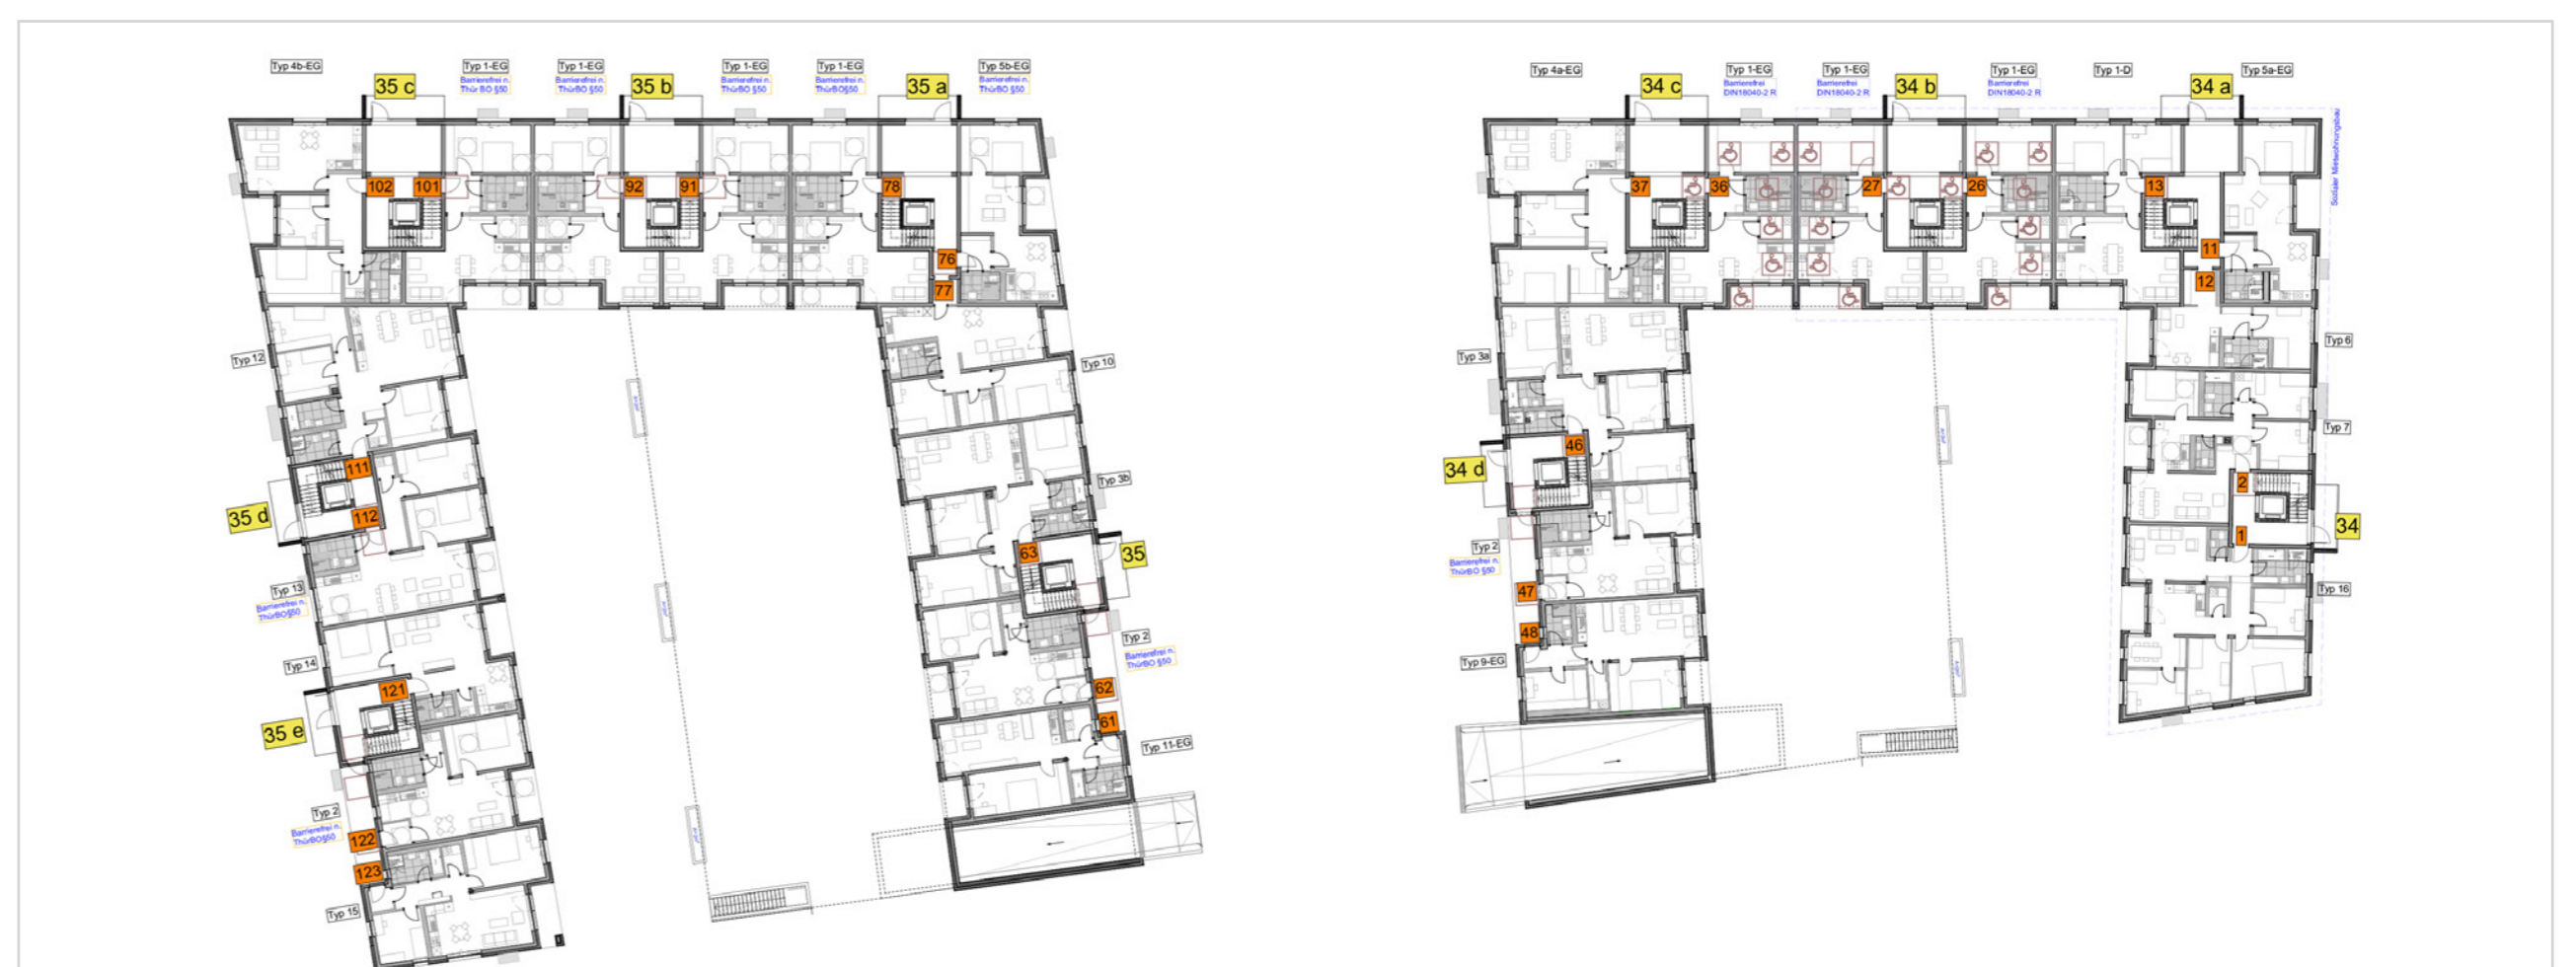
Typ 4b-EG
35 c
Typ 1-EG
Barrierefrei n. ThürBO §50
Typ 1-EG
Barrierefrei n. ThürBO §50
35 b
Typ 1-EG
Barrierefrei n. ThürBO §50
Typ 1-EG
Barrierefrei n. ThürBO§50
35 a
Typ 5b-EG
Barrierefrei n. ThürBO §50

102
101
92
91
78
76
77

Typ 12
111
35 d
112
Typ 13
Barrierefrei n. ThürBO§50
Typ 14
121
35 e
Typ 2
Barrierefrei n. ThürBO§50
122
123
Typ 15

Typ 10
Typ 3b
63
35
Typ 2
Barrierefrei n. ThürBO §50
62
61
Typ 11-EG

Typ 4a-EG
34 c
Typ 1-EG
Barrierefrei DIN18040-2 R
Typ 1-EG
Barrierefrei DIN18040-2 R
34 b
Typ 1-EG
Barrierefrei DIN18040-2 R
Typ 1-D
34 a
Typ 5a-EG

37
36
27
26
13
11
12

Typ 3a
46
34 d
Typ 2
Barrierefrei n. ThürBO §50
47
48
Typ 9-EG

Typ 6
Typ 7
2
34
1
Typ 16
Sozialer Mietwohnungsbau